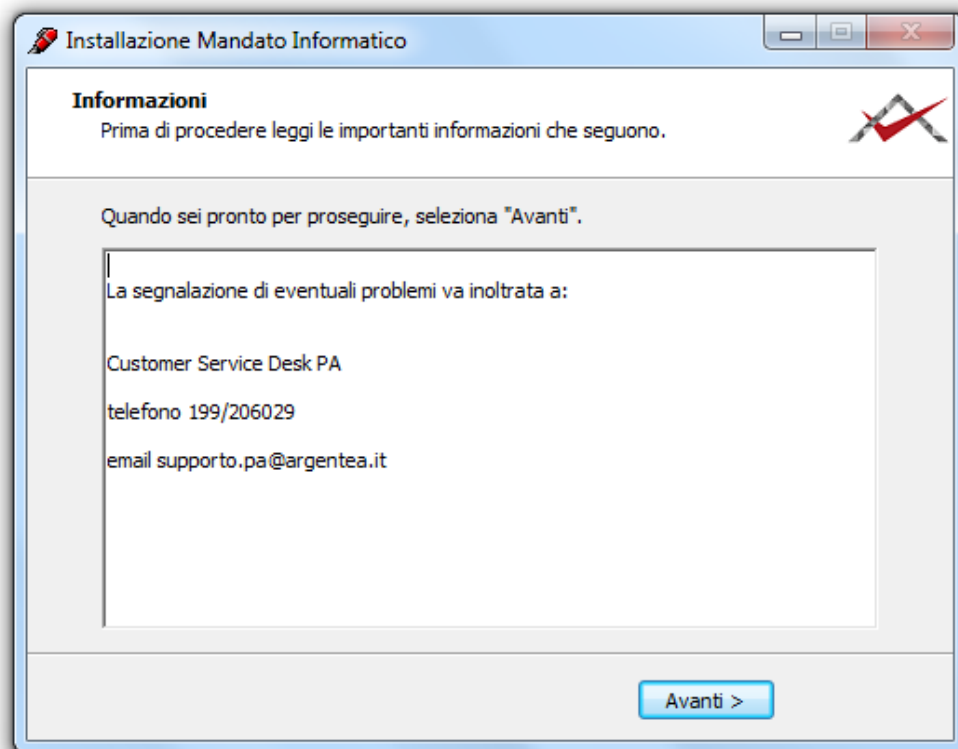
Installazione Mandato Informatico

Informazioni
Prima di procedere leggi le importanti informazioni che seguono.

Quando sei pronto per proseguire, seleziona "Avanti".

La segnalazione di eventuali problemi va inoltrata a:

Customer Service Desk PA

telefono 199/206029

email supporto.pa@argentea.it

Avanti >